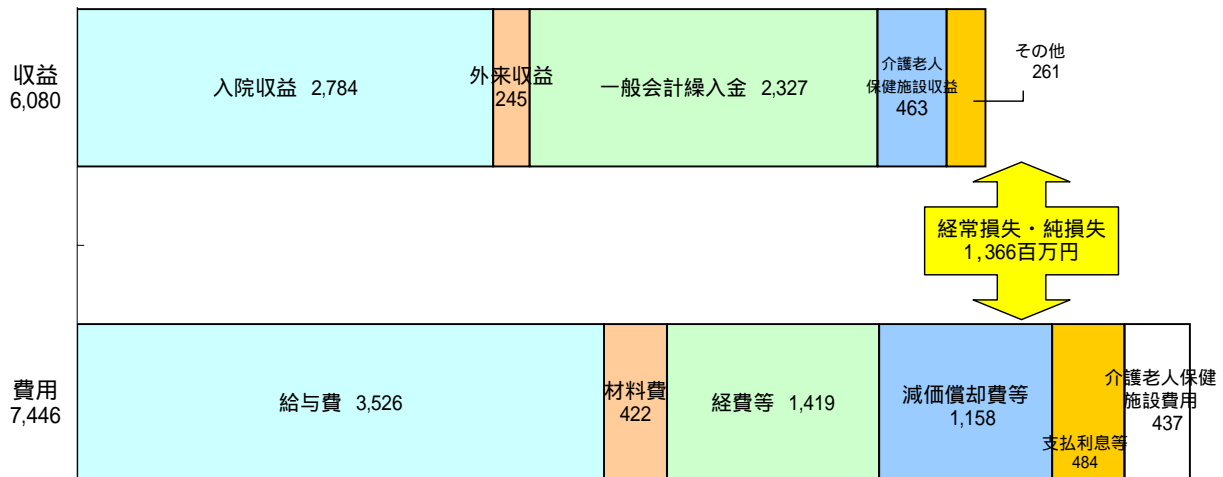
収益
6,080

入院収益 2,784

外来収益
245

一般会計繰入金 2,327

介護老人
保健施設収益
463

その他
261

経常損失・純損失
1,366百万円

費用
7,446

給与費 3,526

材料費
422

経費等 1,419

減価償却費等
1,158

支払利息等
484

介護老人保健
施設費用
437